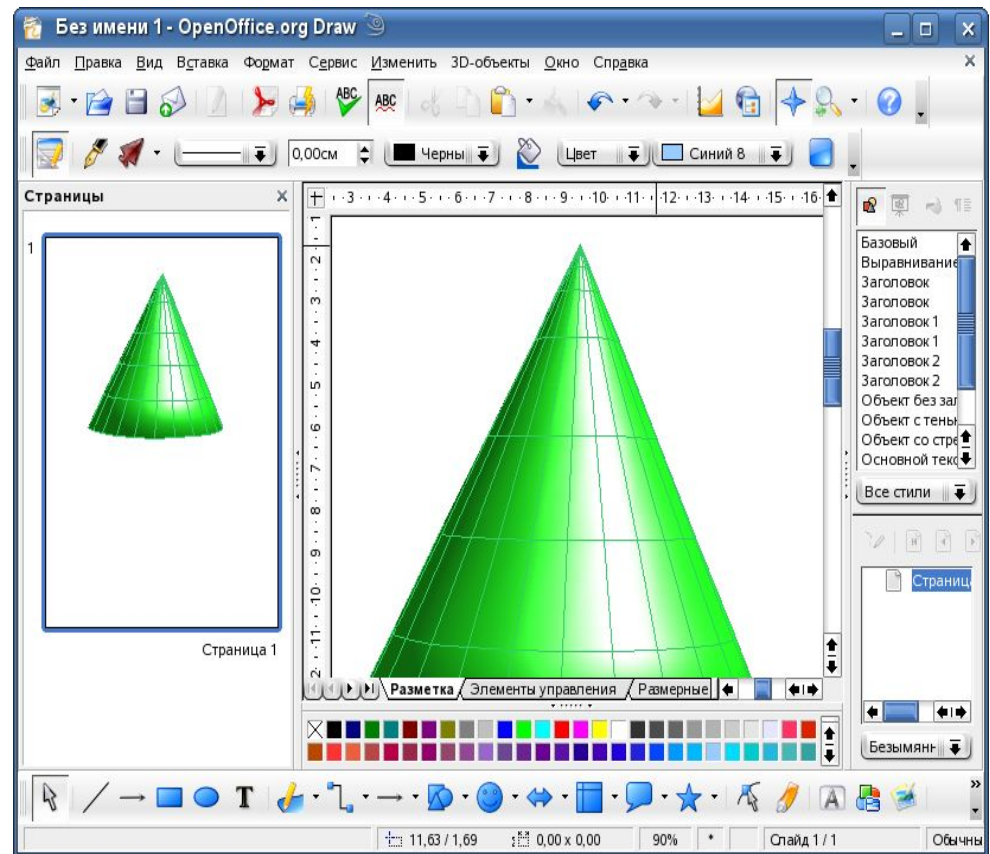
Без имени 1 - OpenOffice.org Draw

Файл Правка Вид Вставка Формат Сервис Изменить 3D-объекты Окно Справка

ABC ABC

0,00см Черный Цвет Синий 8

Страницы

1

Страница 1

3 4 5 6 7 8 9 10 11 12 13 14 15 16

1 2 3 4 5 6 7 8 9 10 11 12

Разметка Элементы управления Размерные

Базовый
Выравнивание
Заголовок
Заголовок
Заголовок 1
Заголовок 1
Заголовок 2
Заголовок 2
Объект без зал
Объект с тены
Объект со стре
Основной текс

Все стили

Страница

Безымянн

11,63 / 1,69 0,00 x 0,00 90% * Слайд 1 / 1 Обычны